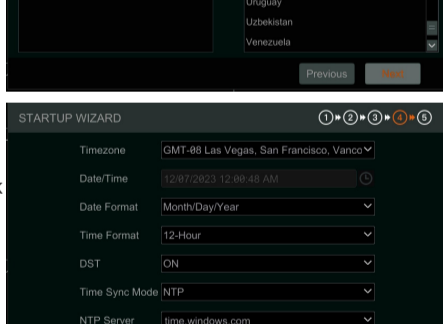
Uruguay
Uzbekistan
Venezuela

Previous
Next

STARTUP WIZARD
①→②→③→④→⑤

Timezone GMT-08 Las Vegas, San Francisco, Vanco
Date/Time 12/07/2023 12:00:48 AM
Date Format Month/Day/Year
Time Format 12-Hour
DST ON
Time Sync Mode NTP
NTP Server time.windows.com